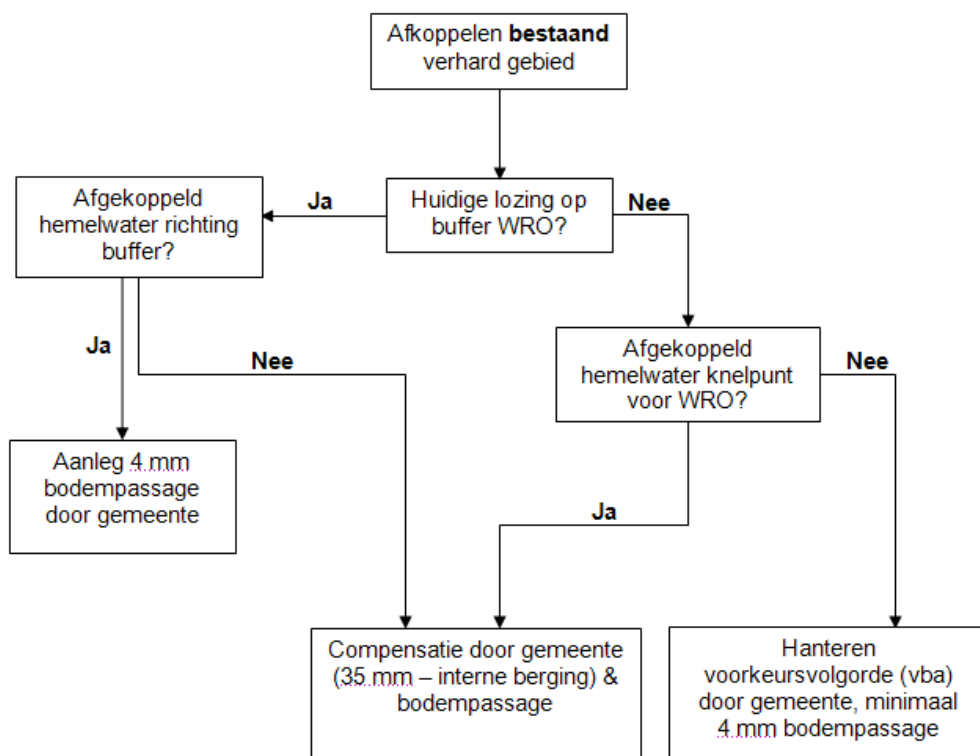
Afkoppelen **bestaand** verhard gebied

Huidige lozing op buffer WRO?

Ja

Nee

Afgekoppeld hemelwater richting buffer?

Ja

Nee

Afgekoppeld hemelwater knelpunt voor WRO?

Nee

Ja

Aanleg 4 mm bodempassage door gemeente

Compensatie door gemeente (35 mm – interne berging) & bodempassage

Hanteren voorkeursvolgorde (vba) door gemeente, minimaal 4 mm bodempassage